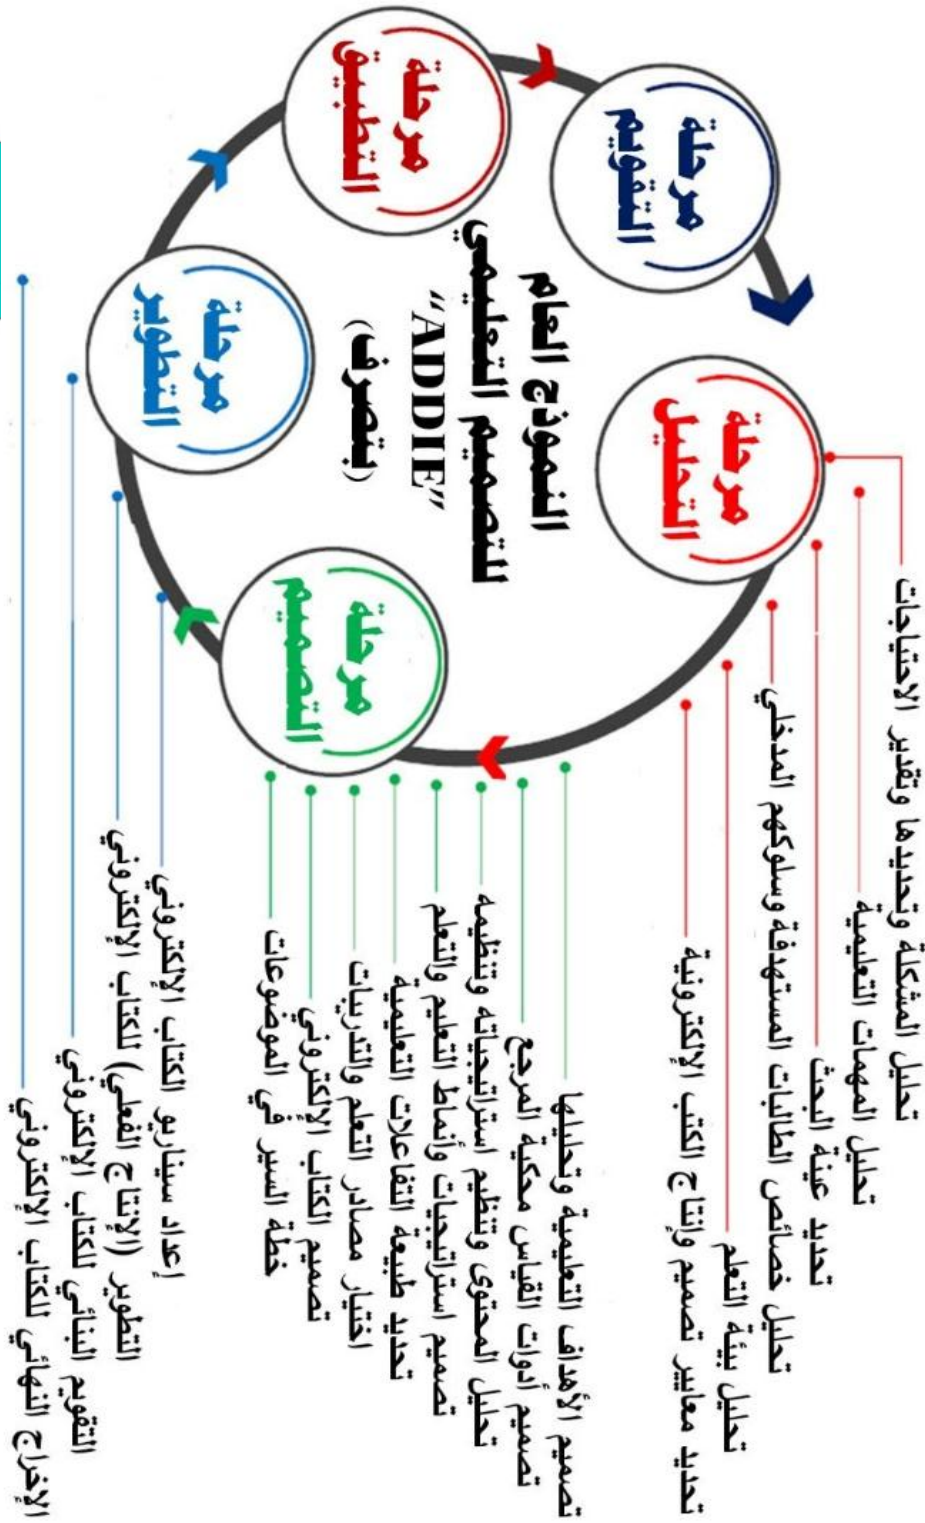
النموذج العام
للتصميم التعليمي "ADDIE"
(بتصرف)

مرحلة التحليل
مرحلة التصميم
مرحلة التطوير
مرحلة التطبيق
مرحلة التقويم

تحليل المشكلة وتحديدها وتقدير الاحتياجات
تحليل المهمات التعليمية
تحديد عينة البحث
تحليل خصائص الطالبات المستهدفة وسلوكهم المدخلي
تحليل بيئة التعلم
تحديد معايير تصميم وإنتاج الكتب الإلكترونية

تصميم الأهداف التعليمية وتحليلها
تصميم أدوات القياس محكية المرجع
تحليل المحتوى وتنظيم استراتيجياته وتنظيمه
تصميم استراتيجيات وأنماط التعليم والتعلم
تحديد طبيعة التفاعلات التعليمية
اختيار مصادر التعلم والتدريبات
تصميم الكتاب الإلكتروني
خطة السير في الموضوعات

إعداد سيناريو الكتاب الإلكتروني
التطوير (الإنتاج الفعلي) للكتاب الإلكتروني
التقويم البنائي للكتاب الإلكتروني
الإخراج النهائي للكتاب الإلكتروني